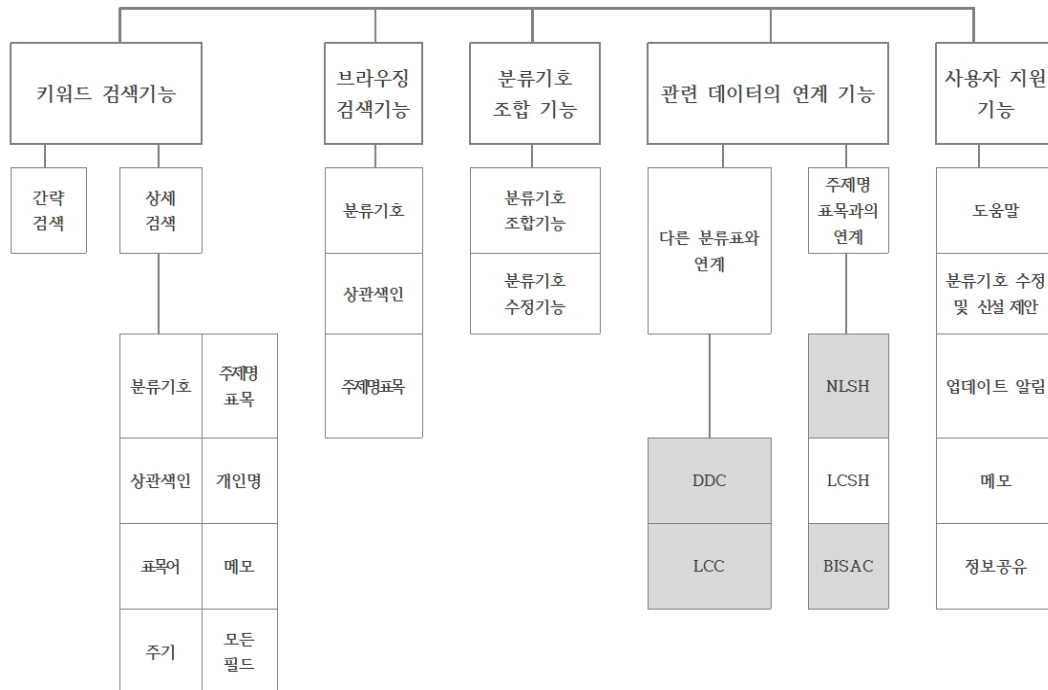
키워드 검색기능

간략 검색

상세 검색

| 분류기호 | 주제명 표목 |
|---|---|
| 상관색인 | 개인명 |
| 표목어 | 메모 |
| 주기 | 모든 필드 |

브라우징 검색기능

분류기호

상관색인

주제명표목

분류기호 조합 기능

분류기호 조합기능

분류기호 수정기능

관련 데이터의 연계 기능

다른 분류표와 연계

DDC

LCC

주제명 표목과의 연계

NLSH

LCSH

BISAC

사용자 지원 기능

도움말

분류기호 수정 및 신설 제안

업데이트 알림

메모

정보공유